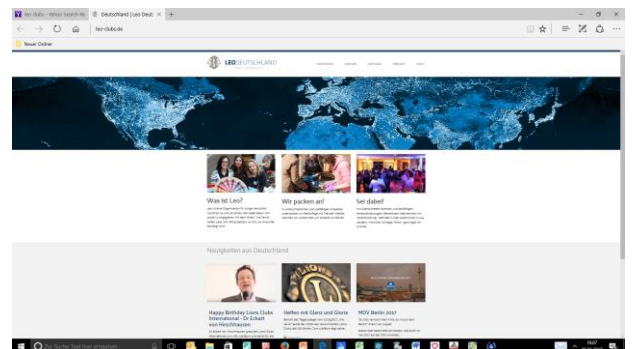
leo clubs - Yahoo Search Re
Deutschland | Leo Deut
leo-clubs.de
Neuer Ordner

LEO DEUTSCHLAND

Was ist Leo?

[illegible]

Wir packen an!

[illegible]

Sei dabei!

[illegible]

Neuigkeiten aus Deutschland

Happy Birthday Lions Clubs International - Dr Eckart von Hirschhausen

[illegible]

Helfen mit Glanz und Gloria

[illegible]

MDV Berlin 2017

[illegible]

Zur Suche Text hier eingeben